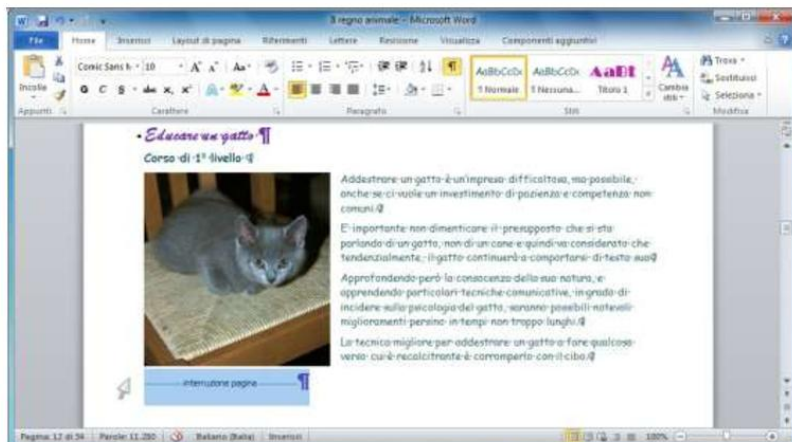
3 regno animale - Microsoft Word

File Home Inserisci Layout di pagina Riferimenti Lettere Revisione Visualizza Componenti aggiuntivi

Incolla

Comic Sans M 10

AaBbCcDc AaBbCcDc AaBbC

¶ Normale ¶ Nessuna... Titolo 1

Cambia stili

Trova Sostituisci Seleziona

Appunti Carattere Paragrafo Stili Modifica

• Educare un gatto ¶

Corso di 1° livello ¶

Addestrare un gatto è un'impresa difficoltosa, ma possibile, anche se ci vuole un investimento di pazienza e competenza non comuni. ¶

E' importante non dimenticare il presupposto che si sta parlando di un gatto, non di un cane e quindi va considerato che tendenzialmente, il gatto continuerà a comportarsi di testa sua ¶

Approfondendo però la conoscenza della sua natura, e apprendendo particolari tecniche comunicative, in grado di incidere sulla psicologia del gatto, saranno possibili notevoli miglioramenti persino in tempi non troppo lunghi. ¶

La tecnica migliore per addestrare un gatto a fare qualcosa verso cui è recalcitrante è corromperlo con il cibo. ¶

Interruzione pagina ¶

Pagina: 12 di 34 Parole: 11.280 Italiano (Italia) Inserisci 100%